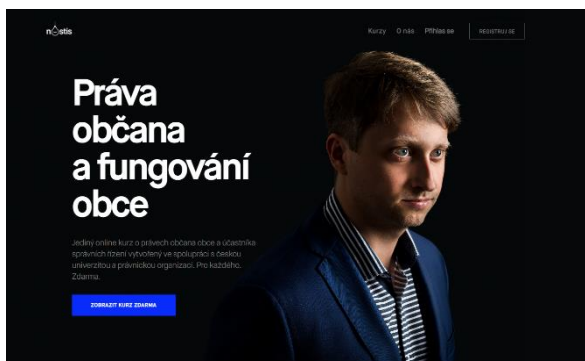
nostis

Kurzy O nás Přihlas se REGISTRUJ SE

Práva občana a fungování obce

Jediný online kurz o právech občana obce a účastníka správních řízení vytvořený ve spolupráci s českou univerzitou a právnickou organizací. Pro každého. Zdarma.

ZOBRAZIT KURZ ZDARMA